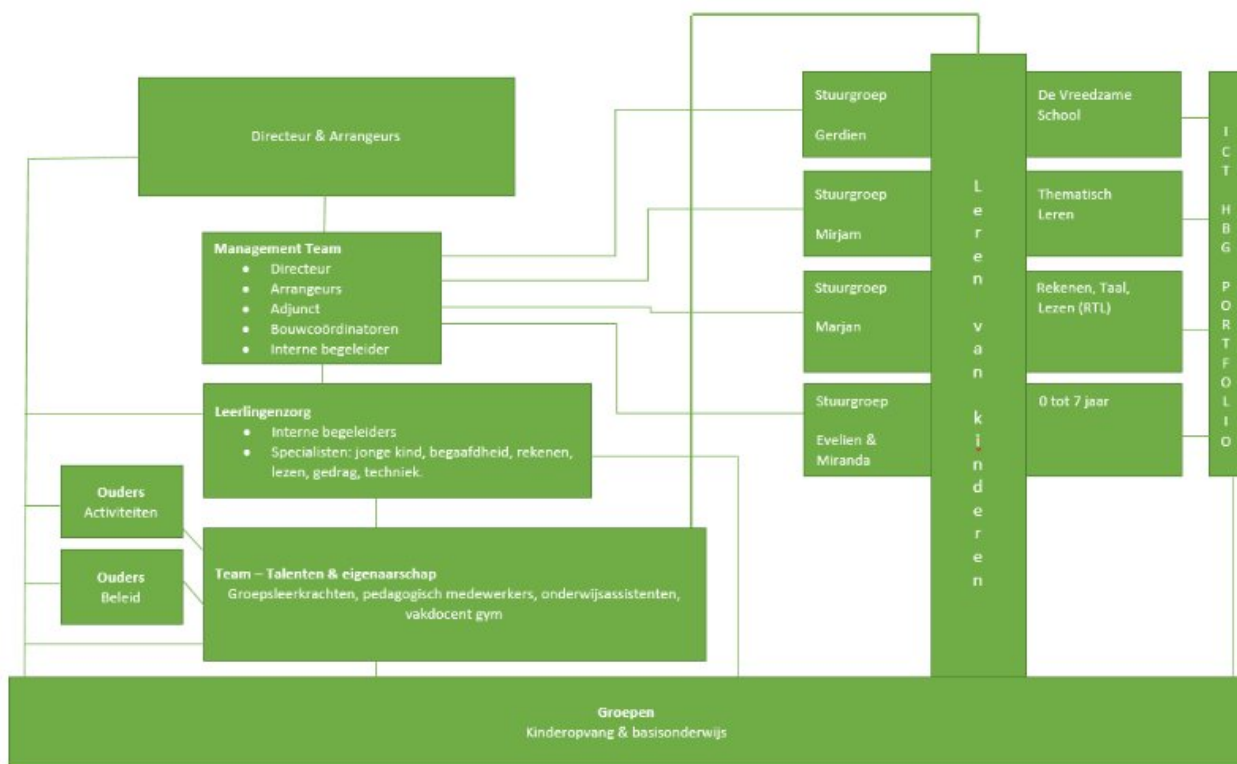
Directeur & Arrangeurs

Management Team
- Directeur
- Arrangeurs
- Adjunct
- Bouwcoördinatoren
- Interne begeleider

Leerlingenzorg
- Interne begeleiders
- Specialisten: jonge kind, begaafdheid, rekenen, lezen, gedrag, techniek.

Ouders Activiteiten

Ouders Beleid

Team – Talenten & eigenaarschap
Groepsleerkrachten, pedagogisch medewerkers, onderwijsassistenten, vakdocent gym

Stuurgroep Gerdien

Stuurgroep Mirjam

Stuurgroep Marjan

Stuurgroep Evelien & Miranda

Leren van kinderen

De Vreedzame School

Thematisch Leren

Rekenen, Taal, Lezen (RTL)

0 tot 7 jaar

ICT HBG PORTFOLIO

Groepen
Kinderopvang & basisonderwijs